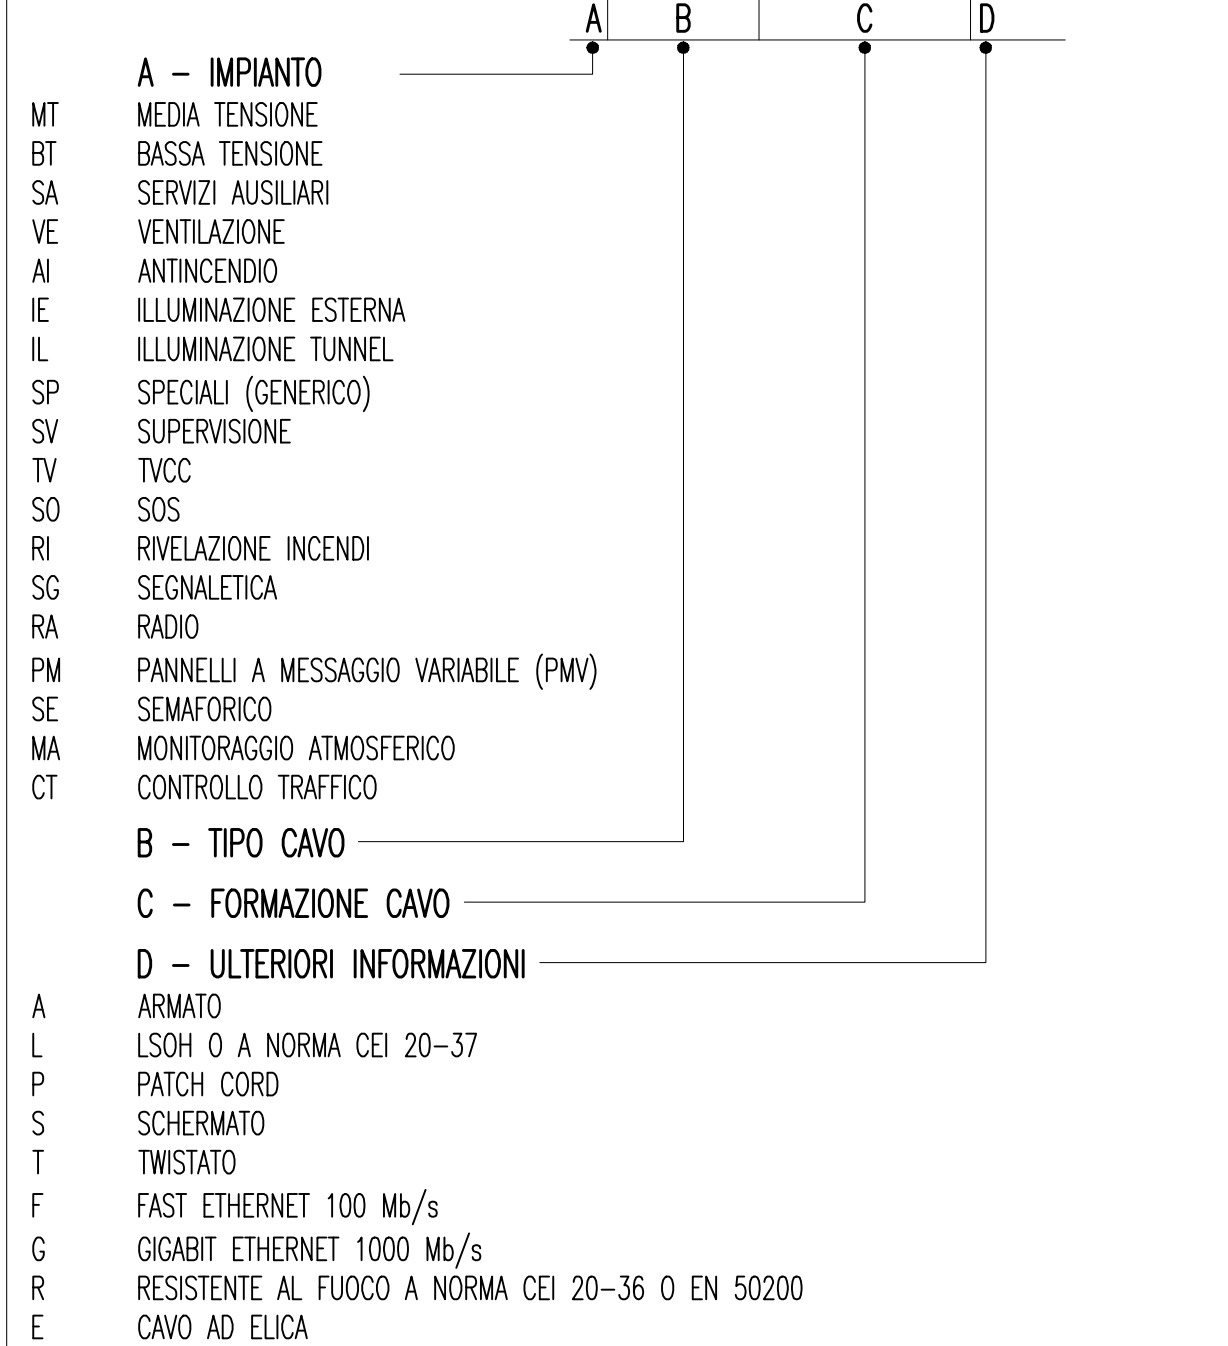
A | B | C | D

A – IMPIANTO
MT MEDIA TENSIONE
BT BASSA TENSIONE
SA SERVIZI AUSILIARI
VE VENTILAZIONE
AI ANTINCENDIO
IE ILLUMINAZIONE ESTERNA
IL ILLUMINAZIONE TUNNEL
SP SPECIALI (GENERICO)
SV SUPERVISIONE
TV TVCC
SO SOS
RI RIVELAZIONE INCENDI
SG SEGNALETICA
RA RADIO
PM PANNELLI A MESSAGGIO VARIABILE (PMV)
SE SEMAFORICO
MA MONITORAGGIO ATMOSFERICO
CT CONTROLLO TRAFFICO

B – TIPO CAVO

C – FORMAZIONE CAVO

D – ULTERIORI INFORMAZIONI
A ARMATO
L LSOH O A NORMA CEI 20–37
P PATCH CORD
S SCHERMATO
T TWISTATO
F FAST ETHERNET 100 Mb/s
G GIGABIT ETHERNET 1000 Mb/s
R RESISTENTE AL FUOCO A NORMA CEI 20–36 O EN 50200
E CAVO AD ELICA